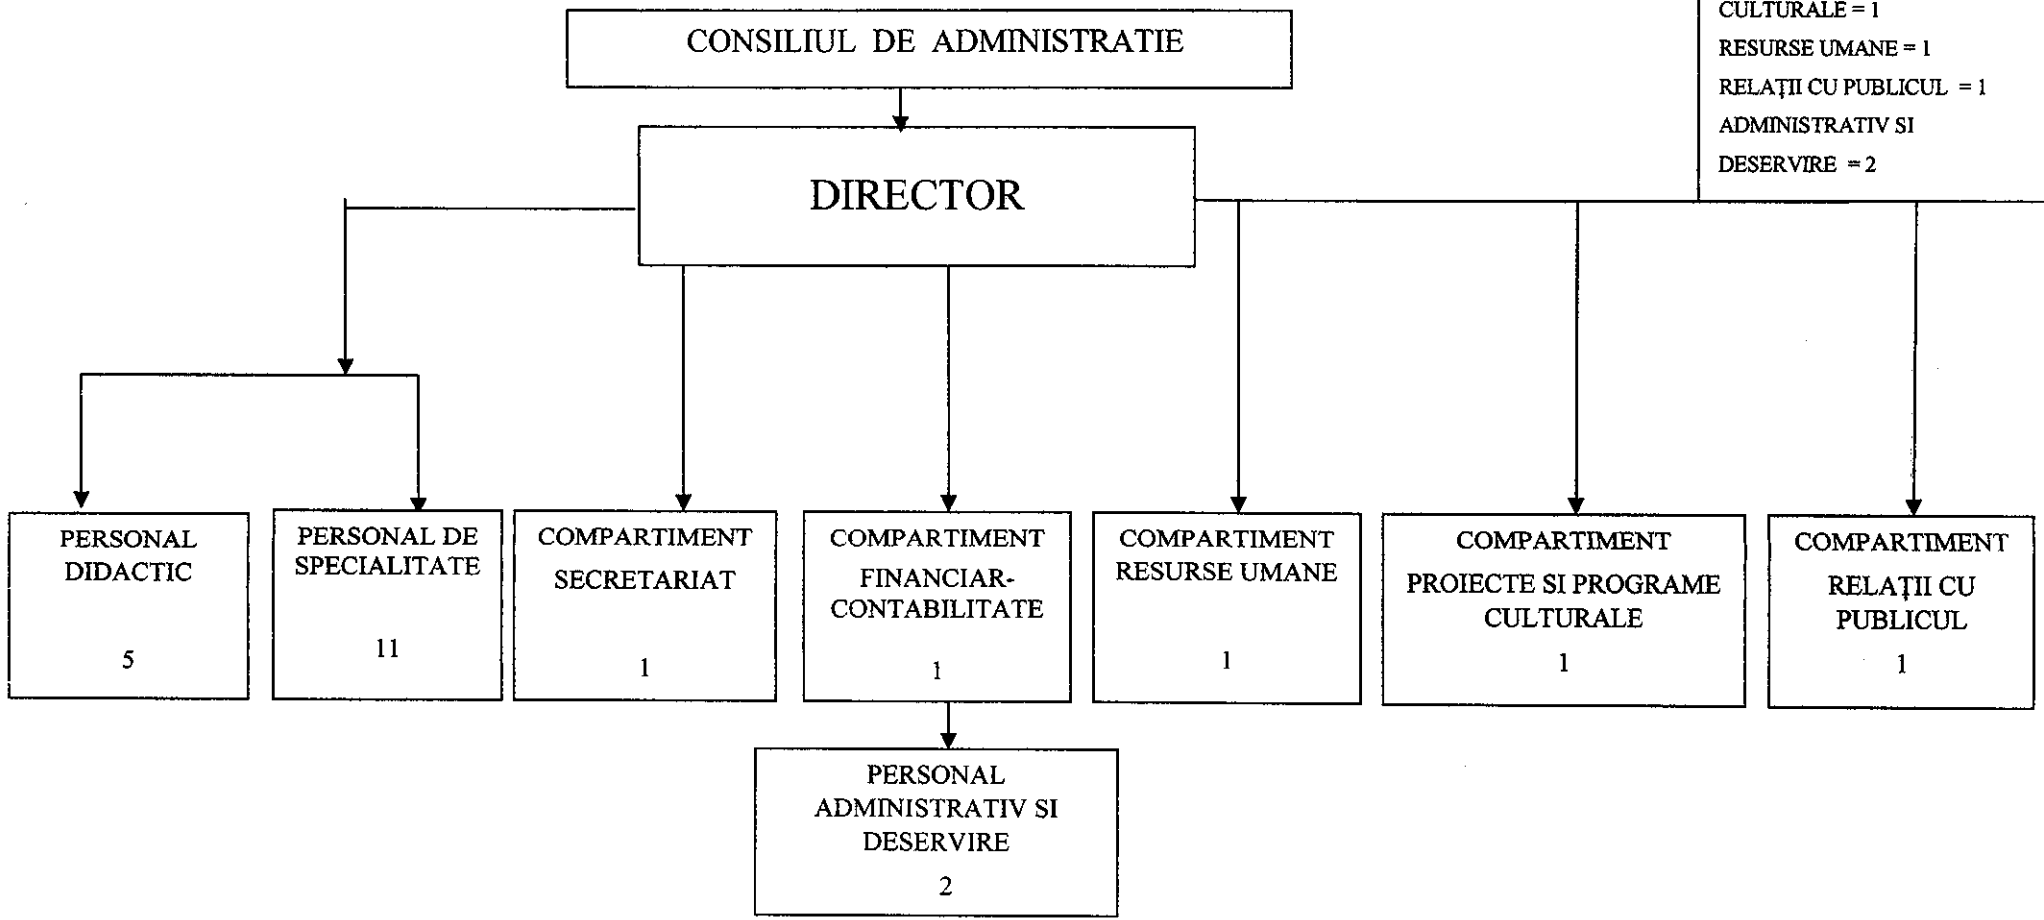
CULTURALE = 1
RESURSE UMANE = 1
RELAȚII CU PUBLICUL = 1
ADMINISTRATIV SI
DESERVIRE = 2

CONSILIUL DE ADMINISTRATIE

DIRECTOR

PERSONAL DIDACTIC
5

PERSONAL DE SPECIALITATE
11

COMPARTIMENT SECRETARIAT
1

COMPARTIMENT FINANCIAR-CONTABILITATE
1

COMPARTIMENT RESURSE UMANE
1

COMPARTIMENT PROIECTE SI PROGRAME CULTURALE
1

COMPARTIMENT RELAȚII CU PUBLICUL
1

PERSONAL ADMINISTRATIV SI DESERVIRE
2